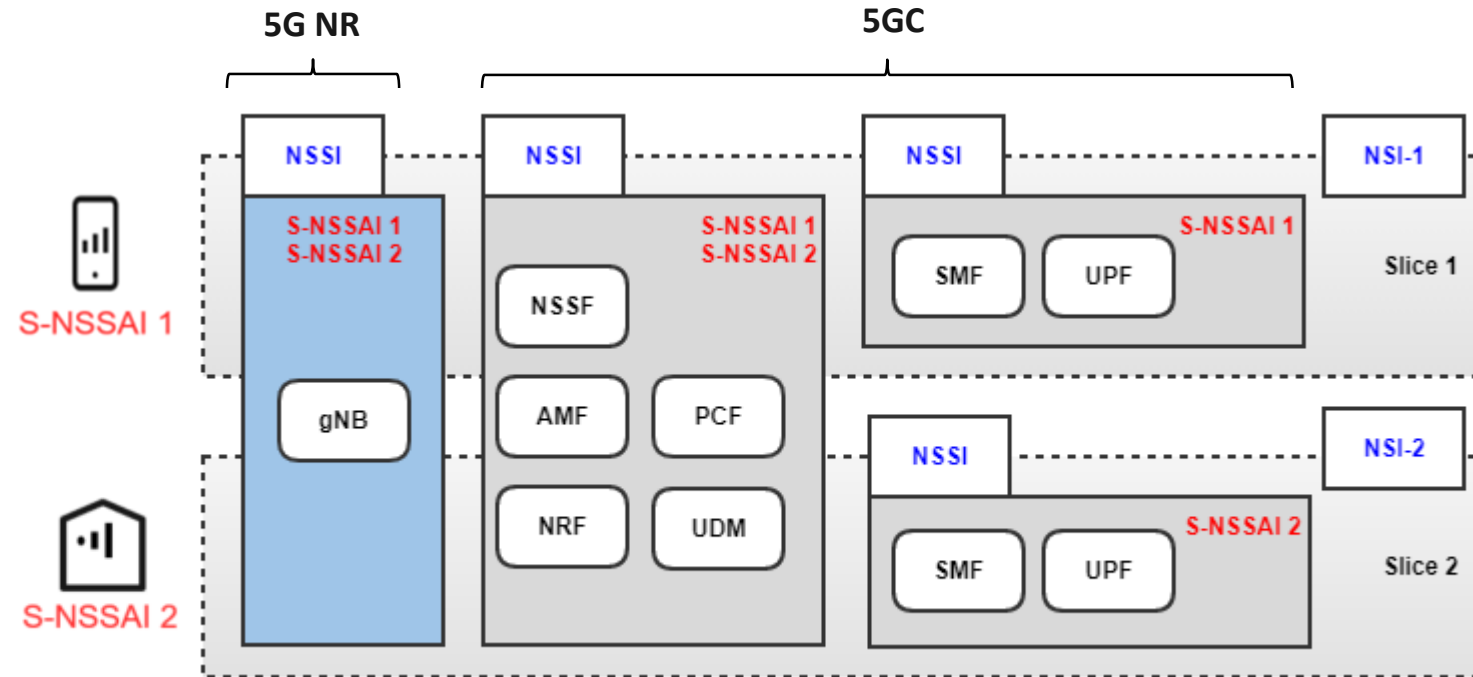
5G NR

5GC

NSSI

NSSI

NSSI

NSI-1

S-NSSAI 1
S-NSSAI 2

S-NSSAI 1
S-NSSAI 2

S-NSSAI 1

SMF

UPF

Slice 1

NSSF

S-NSSAI 1

gNB

AMF

PCF

NSSI

NSI-2

NRF

UDM

S-NSSAI 2

SMF

UPF

Slice 2

S-NSSAI 2